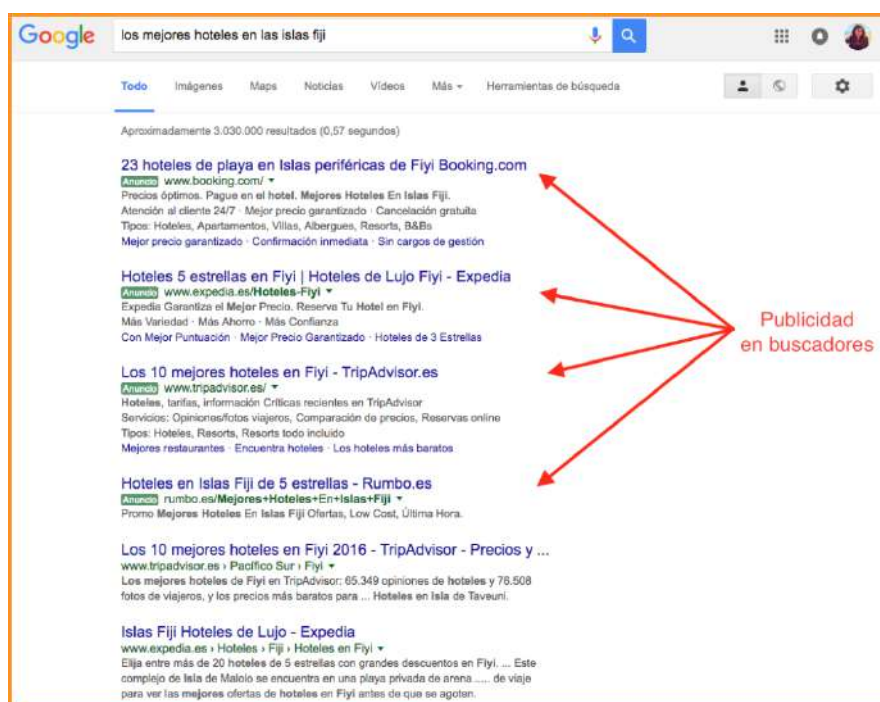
Google

los mejores hoteles en las islas fiji

Todo Imágenes Maps Noticias Vídeos Más Herramientas de búsqueda

Aproximadamente 3.030.000 resultados (0,57 segundos)

23 hoteles de playa en Islas periféricas de Fiyi Booking.com
Anuncio www.booking.com/
Precios óptimos. Pague en el hotel. Mejores Hoteles En Islas Fiji.
Atención al cliente 24/7 · Mejor precio garantizado · Cancelación gratuita
Tipos: Hoteles, Apartamentos, Villas, Albergues, Resorts, B&Bs
Mejor precio garantizado · Confirmación inmediata · Sin cargos de gestión

Hoteles 5 estrellas en Fiyi | Hoteles de Lujo Fiyi - Expedia
Anuncio www.expedia.es/Hoteles-Fiyi
Expedia Garantiza el Mejor Precio. Reserva Tu Hotel en Fiyi.
Más Variedad · Más Ahorro · Más Confianza
Con Mejor Puntuación · Mejor Precio Garantizado · Hoteles de 3 Estrellas

Los 10 mejores hoteles en Fiyi - TripAdvisor.es
Anuncio www.tripadvisor.es/
Hoteles, tarifas, información Críticas recientes en TripAdvisor
Servicios: Opiniones/fotos viajeros, Comparación de precios, Reservas online
Tipos: Hoteles, Resorts, Resorts todo incluido
Mejores restaurantes · Encuentra hoteles · Los hoteles más baratos

Hoteles en Islas Fiji de 5 estrellas - Rumbo.es
Anuncio rumbo.es/Mejores+Hoteles+En+Islas+Fiji
Promo Mejores Hoteles En Islas Fiji Ofertas, Low Cost, Última Hora.

Los 10 mejores hoteles en Fiyi 2016 - TripAdvisor - Precios y ...
www.tripadvisor.es › Pacífico Sur › Fiyi
Los mejores hoteles de Fiyi en TripAdvisor: 65.349 opiniones de hoteles y 76.508 fotos de viajeros, y los precios más baratos para ... Hoteles en Isla de Taveuni.

Islas Fiji Hoteles de Lujo - Expedia
www.expedia.es › Hoteles › Fiji › Hoteles en Fiyi
Elija entre más de 20 hoteles de 5 estrellas con grandes descuentos en Fiyi. ... Este complejo de Isla de Malolo se encuentra en una playa privada de arena ..... de viaje para ver las mejores ofertas de hoteles en Fiyi antes de que se agoten.

Publicidad en buscadores